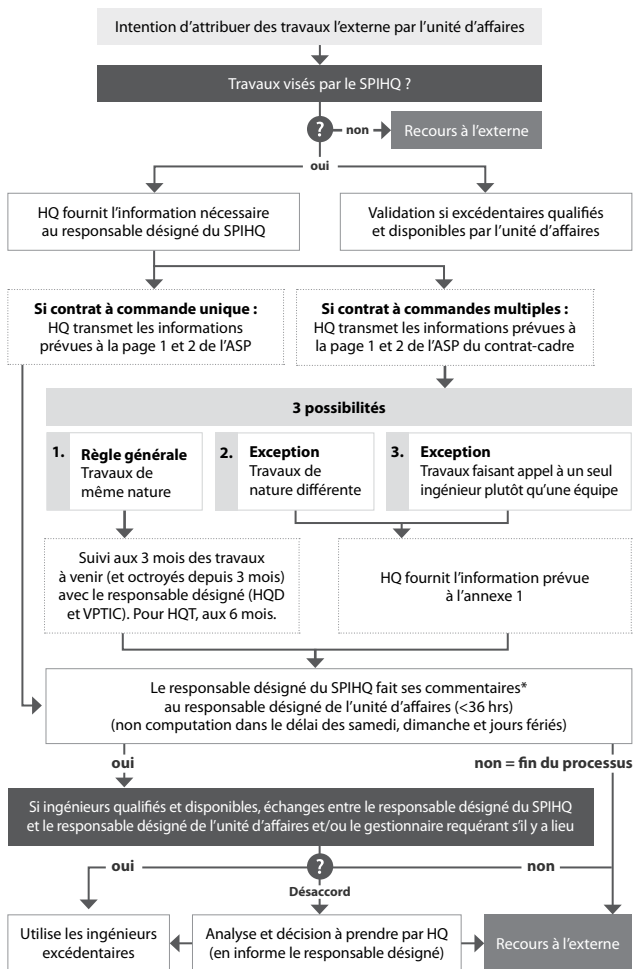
Intention d’attribuer des travaux l’externe par l’unité d’affaires

Travaux visés par le SPIHQ ?

?

non

Recours à l’externe

oui

HQ fournit l’information nécessaire au responsable désigné du SPIHQ

Validation si excédentaires qualifiés et disponibles par l’unité d’affaires

**Si contrat à commande unique :** HQ transmet les informations prévues à la page 1 et 2 de l’ASP

**Si contrat à commandes multiples :** HQ transmet les informations prévues à la page 1 et 2 de l’ASP du contrat-cadre

**3 possibilités**

1. **Règle générale** Travaux de même nature

2. **Exception** Travaux de nature différente

3. **Exception** Travaux faisant appel à un seul ingénieur plutôt qu’une équipe

Suivi aux 3 mois des travaux à venir (et octroyés depuis 3 mois) avec le responsable désigné (HQD et VPTIC). Pour HQT, aux 6 mois.

HQ fournit l’information prévue à l’annexe 1

Le responsable désigné du SPIHQ fait ses commentaires* au responsable désigné de l’unité d’affaires (<36 hrs) (non computation dans le délai des samedi, dimanche et jours fériés)

oui

non = fin du processus

Si ingénieurs qualifiés et disponibles, échanges entre le responsable désigné du SPIHQ et le responsable désigné de l’unité d’affaires et/ou le gestionnaire requérant s’il y a lieu

oui

?

non

Désaccord

Utilise les ingénieurs excédentaires

Analyse et décision à prendre par HQ (en informe le responsable désigné)

Recours à l’externe